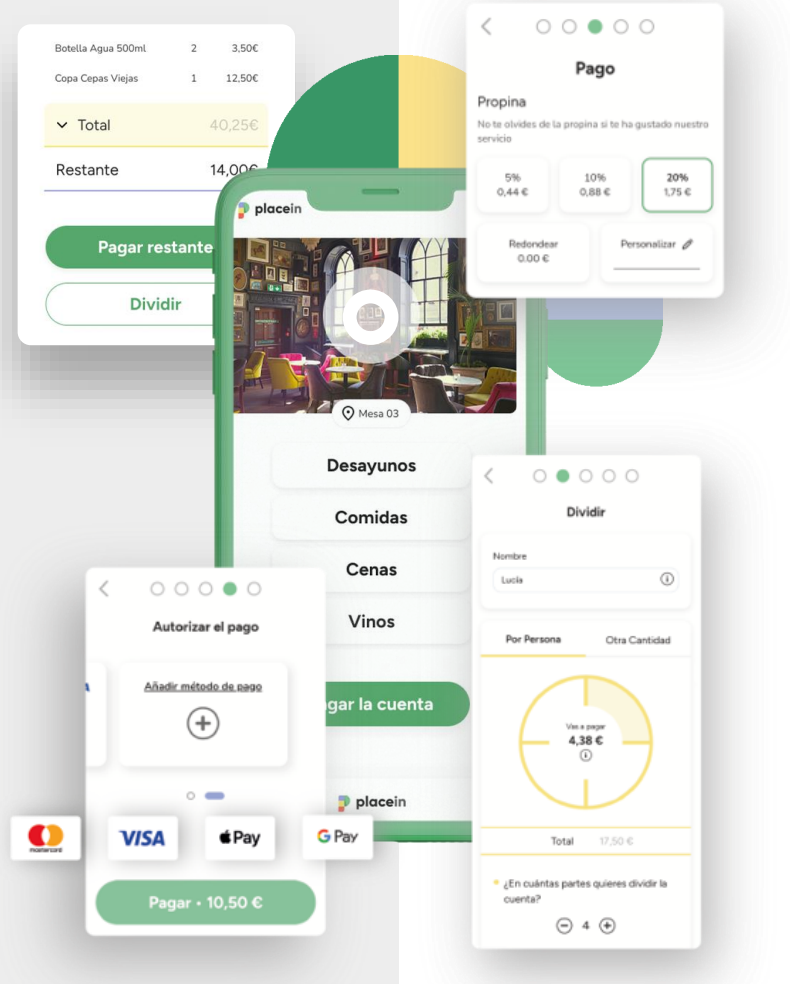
Botella Agua 500ml 2 3,50€
Copa Cepas Viejas 1 12,50€

Total 40,25€

Restante 14,00€

Pagar restante

Dividir

Pago

Propina

No te olvides de la propina si te ha gustado nuestro servicio

5% 0,44 €

10% 0,88 €

20% 1,75 €

Redondear 0.00 €

Personalizar

placein

Mesa 03

Desayunos

Comidas

Cenas

Vinos

gar la cuenta

placein

Dividir

Nombre

Lucía

Por Persona

Otra Cantidad

Vas a pagar
4,38 €

Total 17,50 €

¿En cuántas partes quieres dividir la cuenta?

4

Autorizar el pago

Añadir método de pago

mastercard

VISA

Pay

G Pay

Pagar • 10,50 €